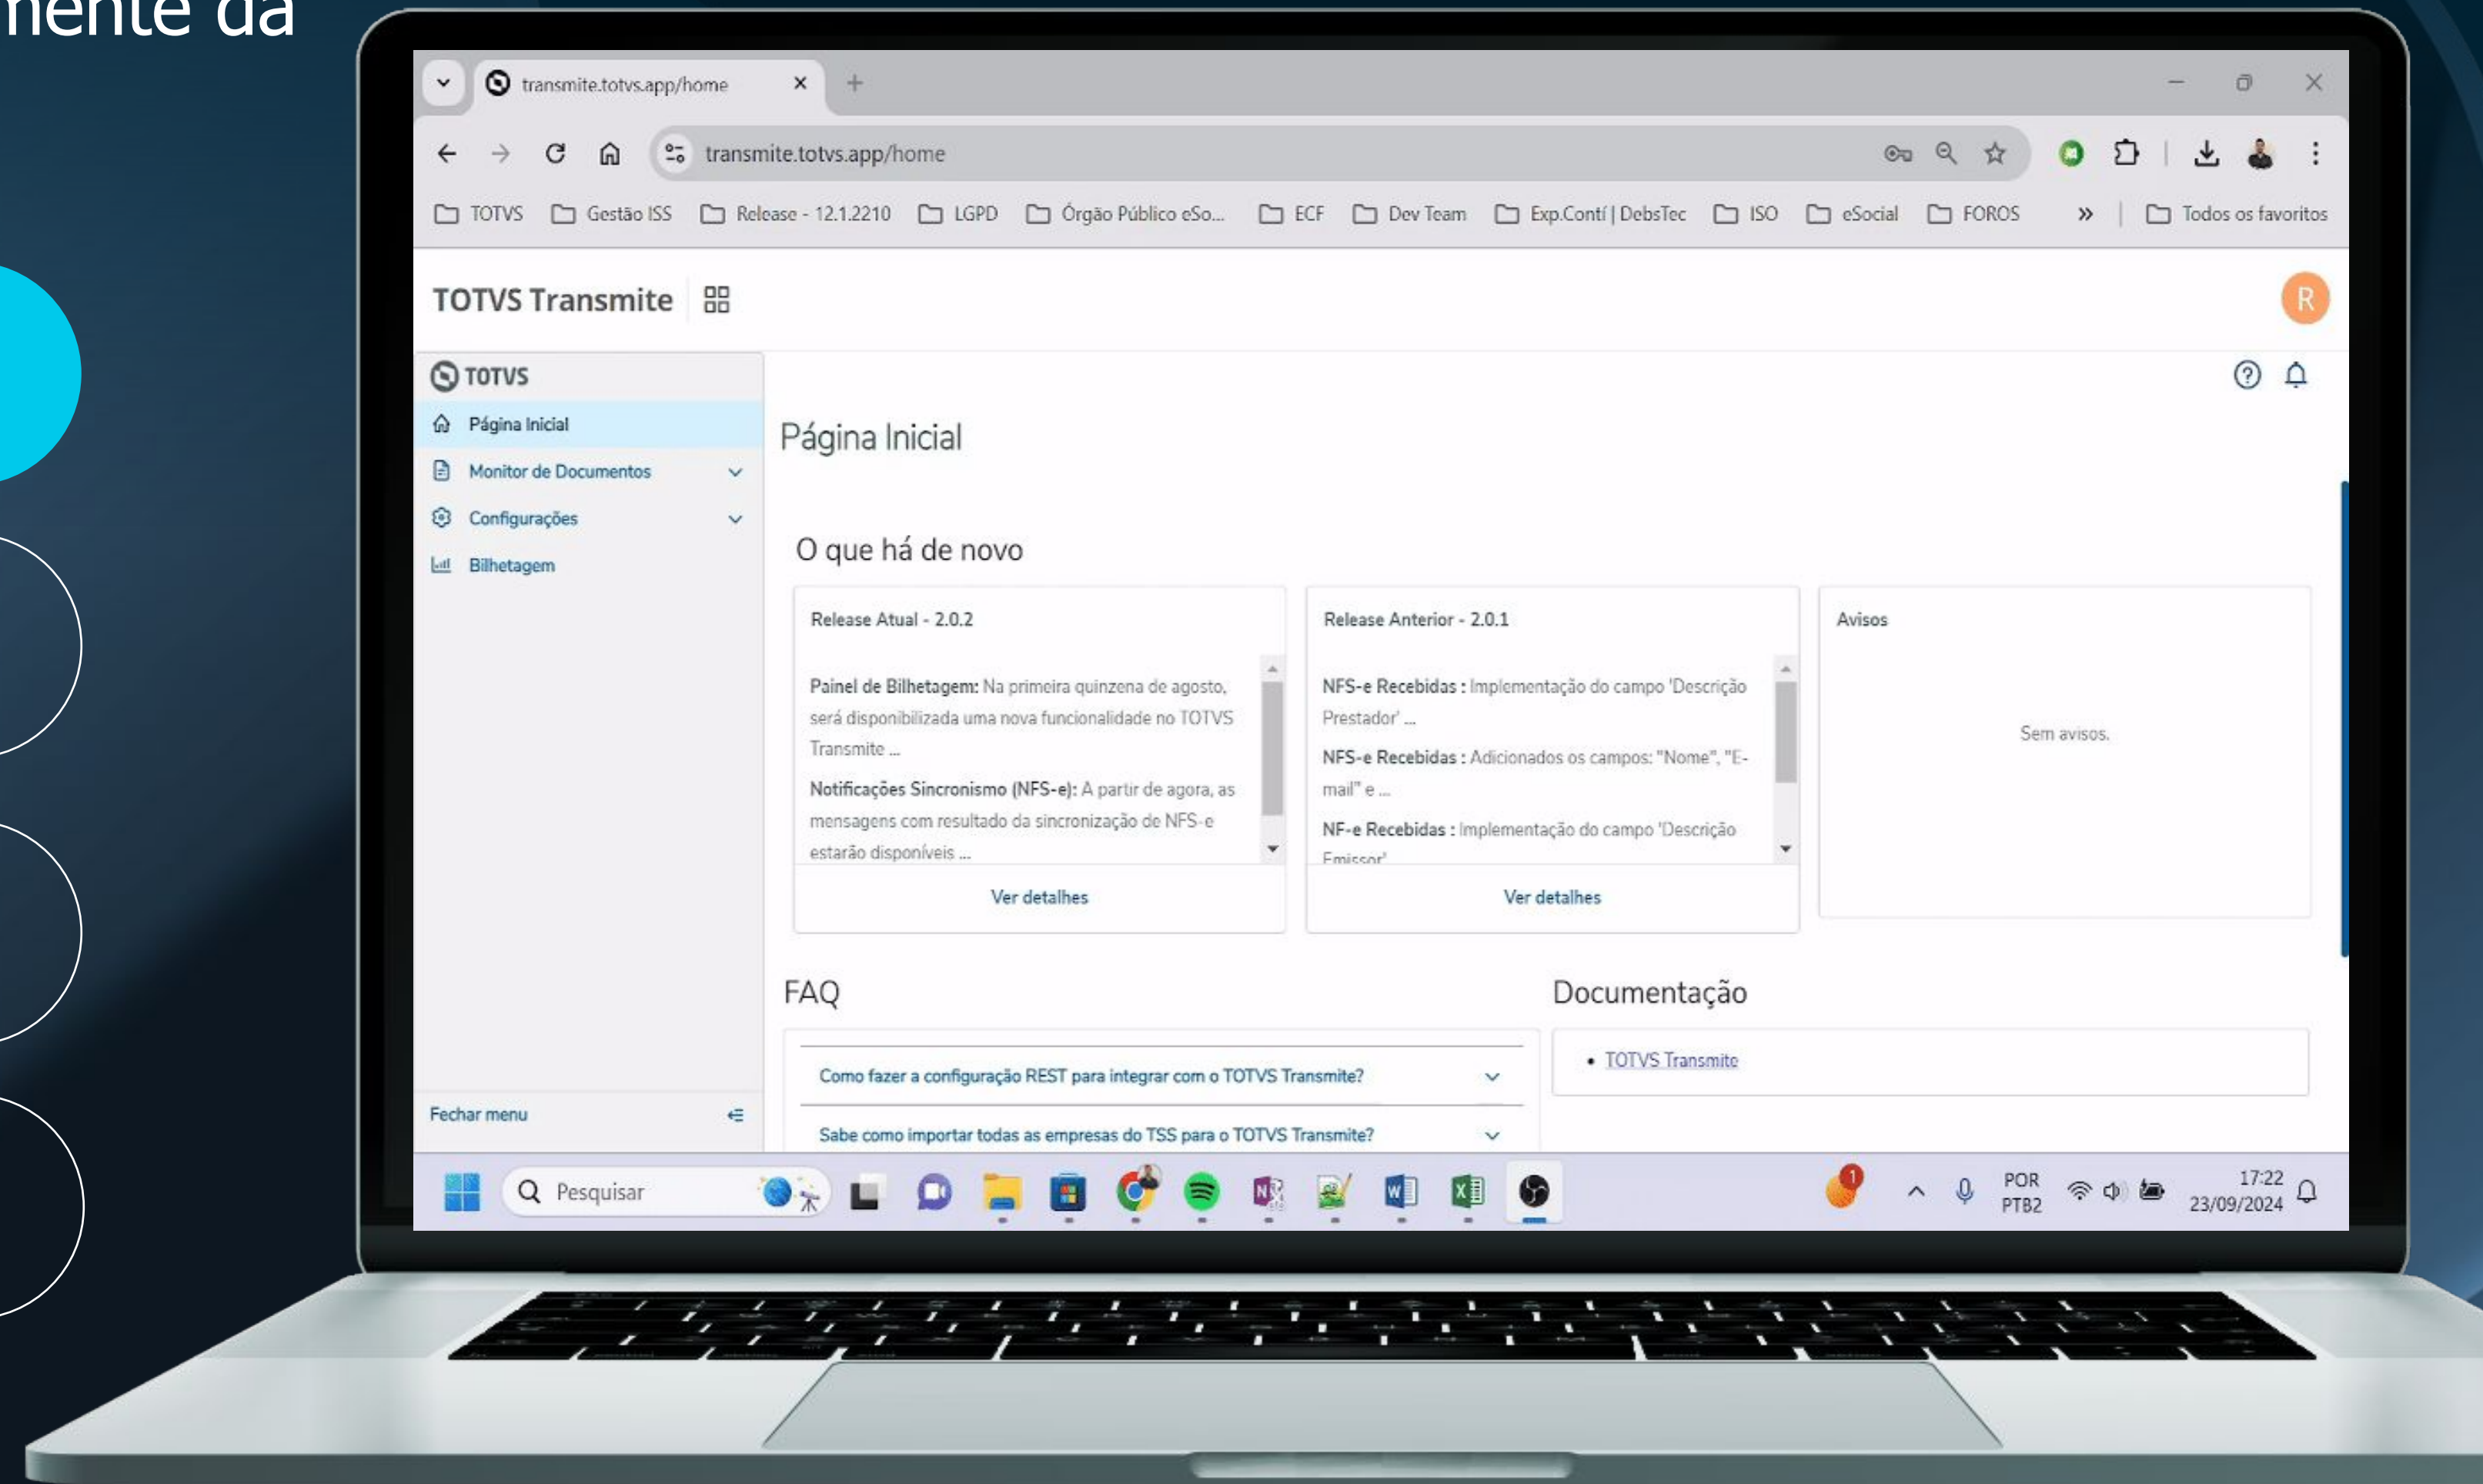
nente da

transmite.totvs.app/home ×

transmite.totvs.app/home

TOTVS Gestão ISS Release - 12.1.2210 LGPD Órgão Público eSo... ECF Dev Team Exp.Contí | DebsTec ISO eSocial FOROS » Todos os favoritos

TOTVS Transmite

R

TOTVS

Página Inicial

Monitor de Documentos

Configurações

Bilhetagem

Fechar menu

Página Inicial

O que há de novo

Release Atual - 2.0.2

**Painel de Bilhetagem:** Na primeira quinzena de agosto, será disponibilizada uma nova funcionalidade no TOTVS Transmite ...

**Notificações Sincronismo (NFS-e):** A partir de agora, as mensagens com resultado da sincronização de NFS-e estarão disponíveis ...

Ver detalhes

Release Anterior - 2.0.1

**NFS-e Recebidas :** Implementação do campo 'Descrição Prestador' ...

**NFS-e Recebidas :** Adicionados os campos: "Nome", "E-mail" e ...

**NF-e Recebidas :** Implementação do campo 'Descrição Emissor'

Ver detalhes

Avisos

Sem avisos.

FAQ

Como fazer a configuração REST para integrar com o TOTVS Transmite?

Sabe como importar todas as empresas do TSS para o TOTVS Transmite?

Documentação

• TOTVS Transmite

Pesquisar

POR PTB2

17:22 23/09/2024